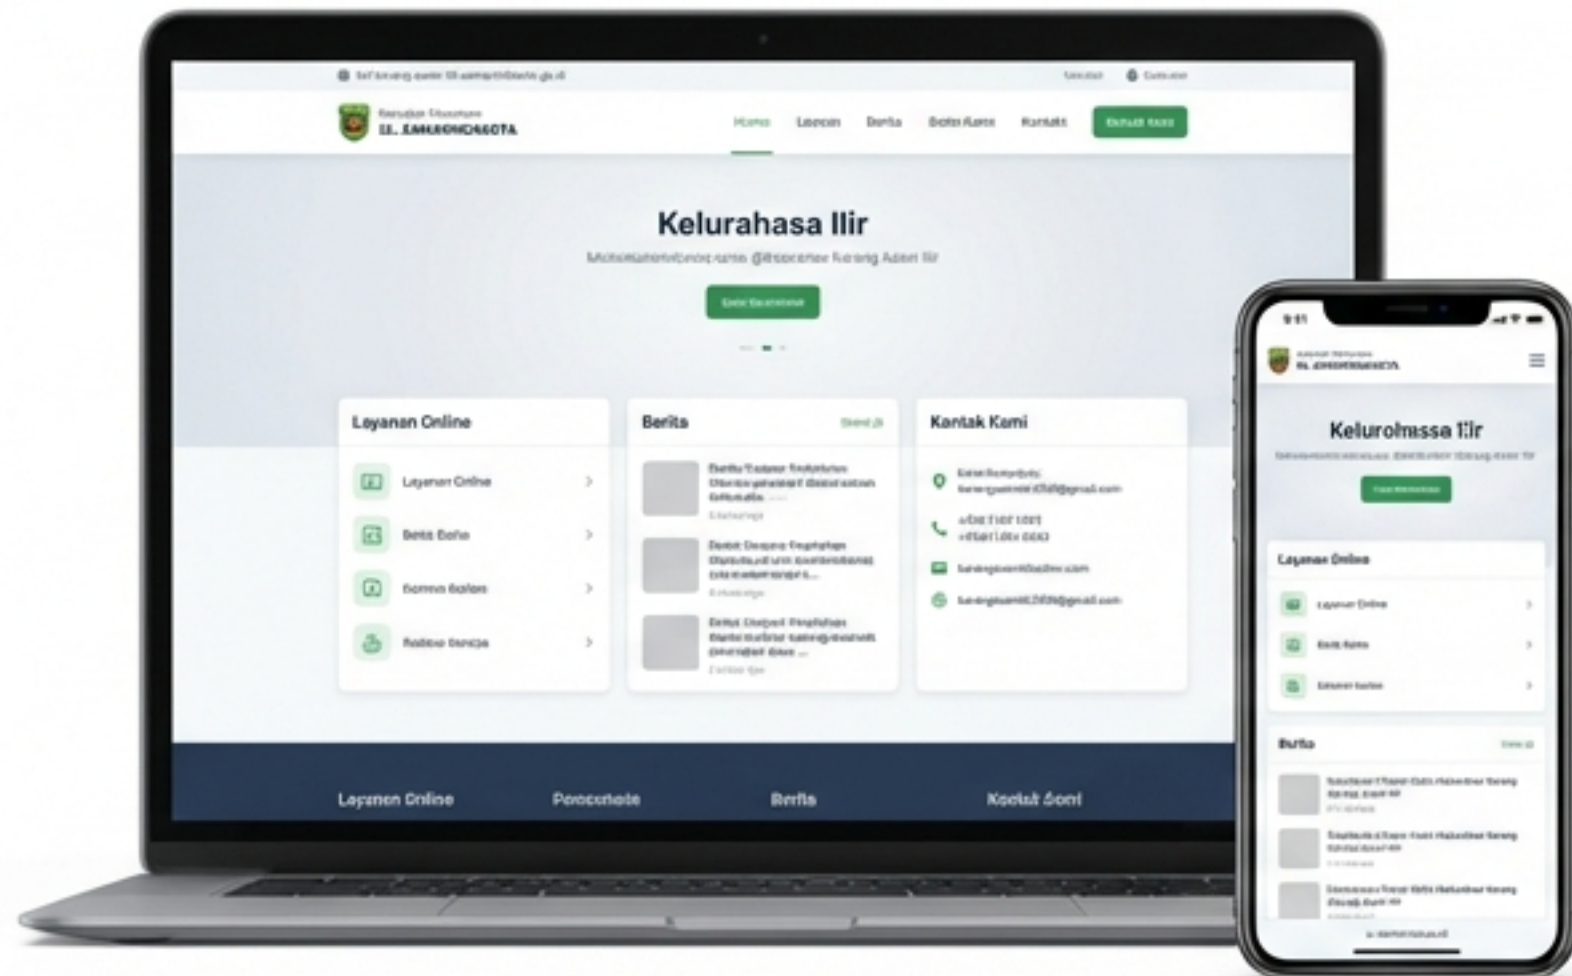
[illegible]

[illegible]

Home Layanan Berita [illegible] Kontak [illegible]

Kelurahasa Ilir

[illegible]

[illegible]

Layanan Online

Layanan Online

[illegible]

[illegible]

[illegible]

Berita

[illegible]

Kontak Kami

Layanan Online

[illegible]

Berita

Kontak Kami

9:41

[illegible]

Kelurohasa Ilir

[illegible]

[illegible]

Layanan Online

Layanan Online

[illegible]

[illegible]

Berita

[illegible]